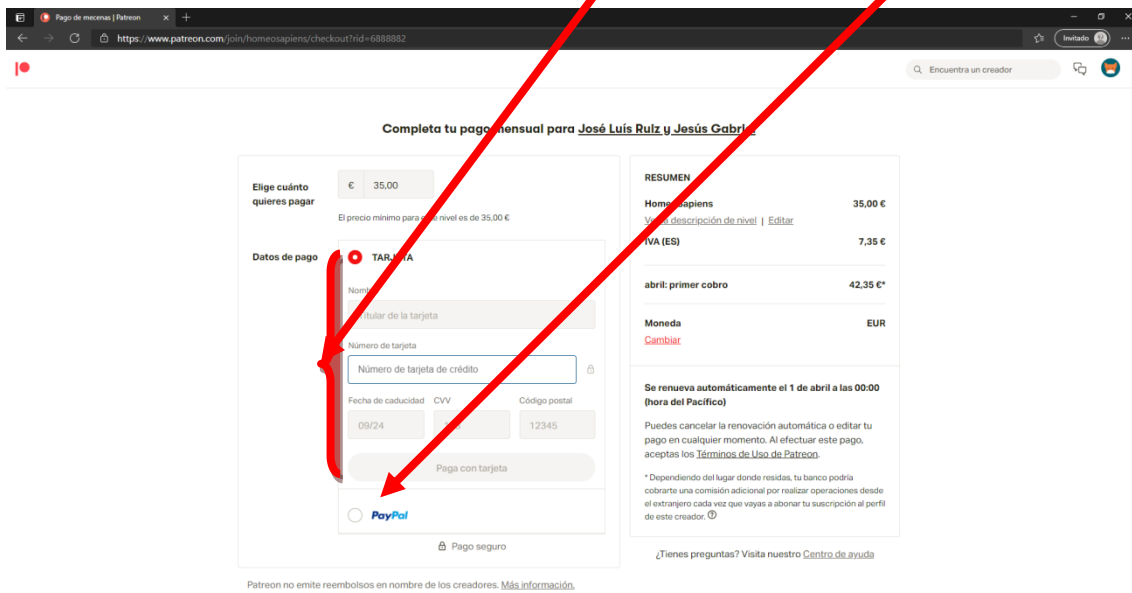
Pago de mecenas | Patreon

https://www.patreon.com/join/homeosapiens/checkout?rid=6888882

Invitado

Encuentra un creador

Completa tu pago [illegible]ensual para José Luís Ruiz y Jesús Gabri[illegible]

Elige cuánto quieres pagar

€ 35,00

El precio mínimo para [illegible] nivel es de 35,00 €

Datos de pago

TAR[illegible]TA

Nomb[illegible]

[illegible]itular de la tarjeta

Número de tarjeta

Número de tarjeta de crédito

Fecha de caducidad CVV Código postal

09/24 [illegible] 12345

Paga con tarjeta

PayPal

Pago seguro

RESUMEN

Home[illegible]sapiens 35,00 €

Ve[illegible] descripción de nivel | Editar

IVA (ES) 7,35 €

abril: primer cobro 42,35 €*

Moneda EUR

Cambiar

Se renueva automáticamente el 1 de abril a las 00:00 (hora del Pacífico)

Puedes cancelar la renovación automática o editar tu pago en cualquier momento. Al efectuar este pago, aceptas los Términos de Uso de Patreon.

* Dependiendo del lugar donde resides, tu banco podría cobrarte una comisión adicional por realizar operaciones desde el extranjero cada vez que vayas a abonar tu suscripción al perfil de este creador.

¿Tienes preguntas? Visita nuestro Centro de ayuda

Patreon no emite reembolsos en nombre de los creadores. Más información.